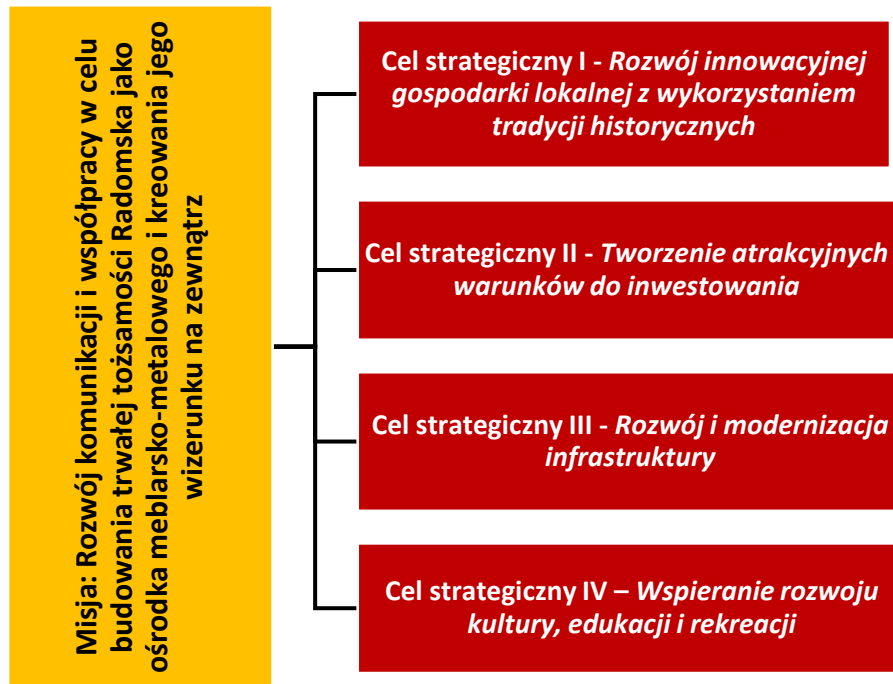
Misja: Rozwój komunikacji i współpracy w celu budowania trwałej tożsamości Radomska jako ośrodka meblarsko-metalowego i kreowania jego wizerunku na zewnątrz

Cel strategiczny I - *Rozwój innowacyjnej gospodarki lokalnej z wykorzystaniem tradycji historycznych*

Cel strategiczny II - *Tworzenie atrakcyjnych warunków do inwestowania*

Cel strategiczny III - *Rozwój i modernizacja infrastruktury*

Cel strategiczny IV – *Wspieranie rozwoju kultury, edukacji i rekreacji*